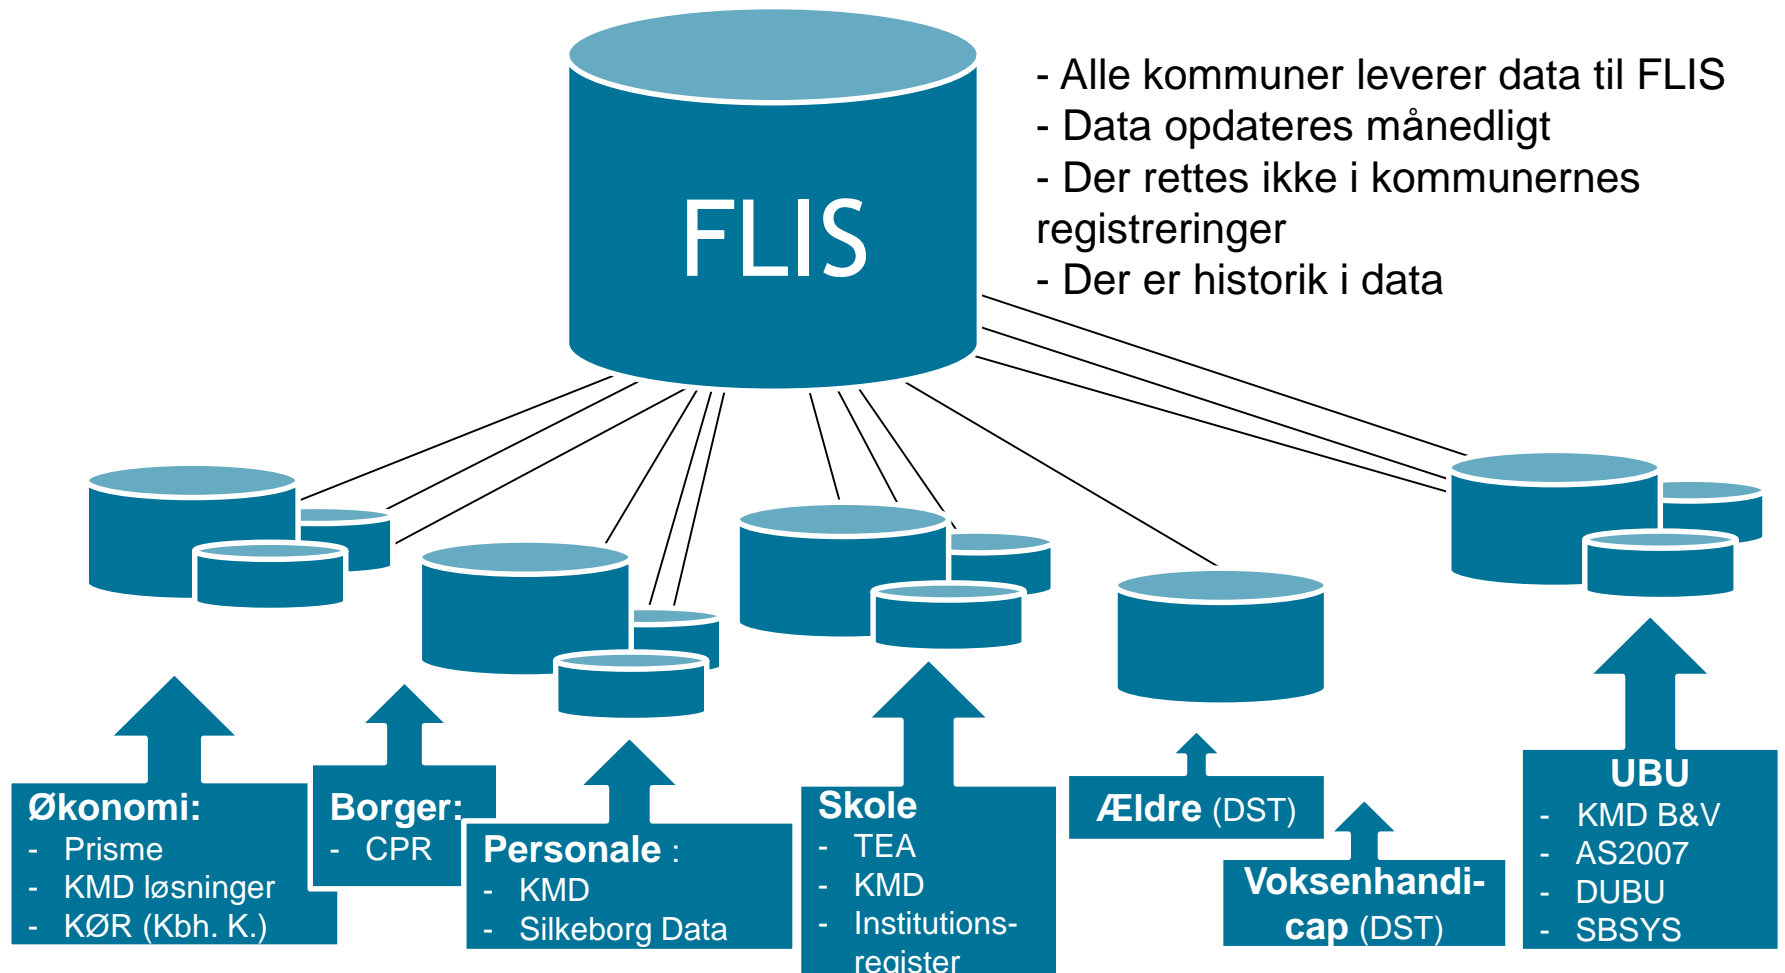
FLIS

- Alle kommuner leverer data til FLIS
- Data opdateres månedligt
- Der rettes ikke i kommunernes registreringer
- Der er historik i data

Økonomi:
- Prisme
- KMD løsninger
- KØR (Kbh. K.)

Borger:
- CPR

Personale :
- KMD
- Silkeborg Data

Skole
- TEA
- KMD
- Institutions-register

Ældre (DST)

Voksenhandi-cap (DST)

UBU
- KMD B&V
- AS2007
- DUBU
- SBSYS